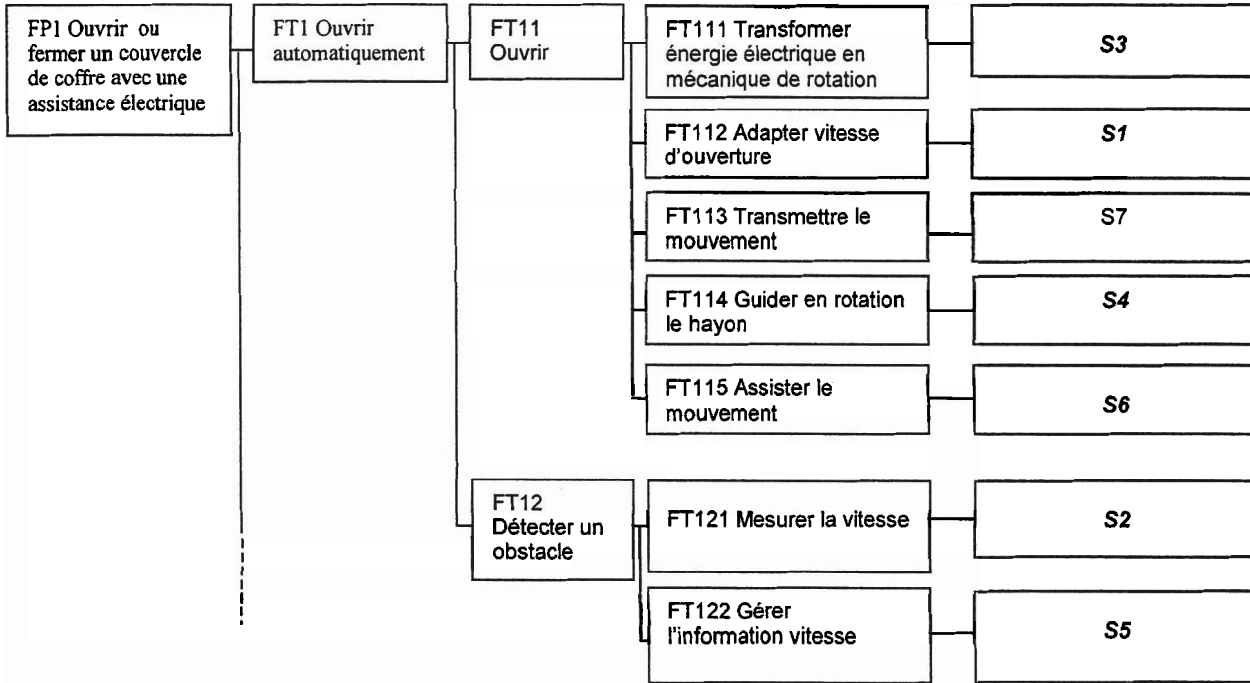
FP1 Ouvrir ou fermer un couvercle de coffre avec une assistance électrique

FT1 Ouvrir automatiquement

FT11 Ouvrir

FT111 Transformer énergie électrique en mécanique de rotation

S3

FT112 Adapter vitesse d'ouverture

S1

FT113 Transmettre le mouvement

S7

FT114 Guider en rotation le hayon

S4

FT115 Assister le mouvement

S6

FT12 Détecter un obstacle

FT121 Mesurer la vitesse

S2

FT122 Gérer l'information vitesse

S5